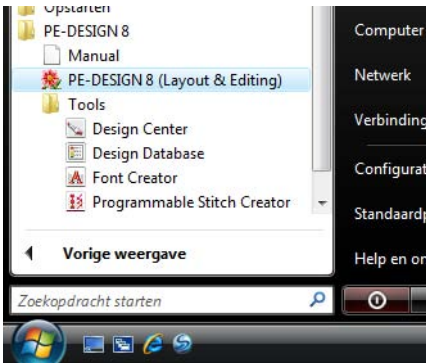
Opstarten
PE-DESIGN 8
Manual
PE-DESIGN 8 (Layout & Editing)
Tools
Design Center
Design Database
Font Creator
Programmable Stitch Creator
Vorige weergave
Zoekopdracht starten

Computer
Netwerk
Verbinding
Configurat
Standaardp
Help en o